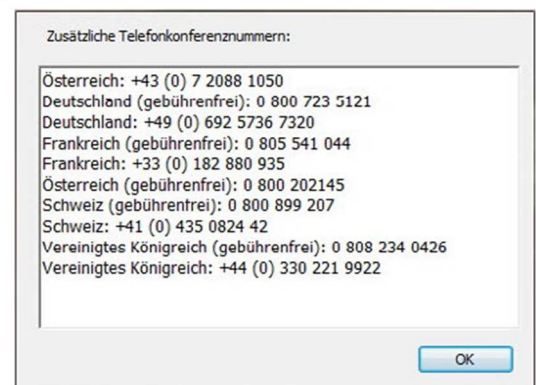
Zusätzliche Telefonkonferenznummern:

Österreich: +43 (0) 7 2088 1050
Deutschland (gebührenfrei): 0 800 723 5121
Deutschland: +49 (0) 692 5736 7320
Frankreich (gebührenfrei): 0 805 541 044
Frankreich: +33 (0) 182 880 935
Österreich (gebührenfrei): 0 800 202145
Schweiz (gebührenfrei): 0 800 899 207
Schweiz: +41 (0) 435 0824 42
Vereinigtes Königreich (gebührenfrei): 0 808 234 0426
Vereinigtes Königreich: +44 (0) 330 221 9922

OK